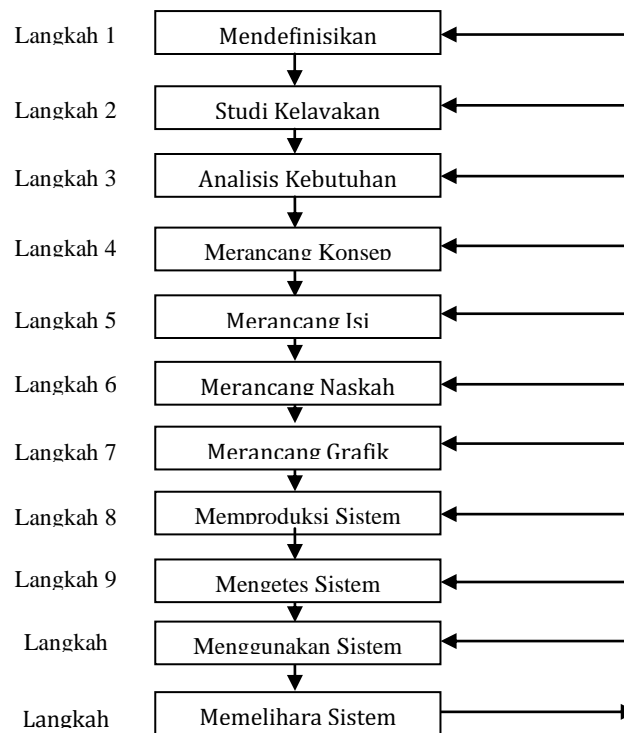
Langkah 1 Mendefinisikan

Langkah 2 Studi Kelayakan

Langkah 3 Analisis Kebutuhan

Langkah 4 Merancang Konsep

Langkah 5 Merancang Isi

Langkah 6 Merancang Naskah

Langkah 7 Merancang Grafik

Langkah 8 Memproduksi Sistem

Langkah 9 Mengetes Sistem

Langkah Menggunakan Sistem

Langkah Memelihara Sistem